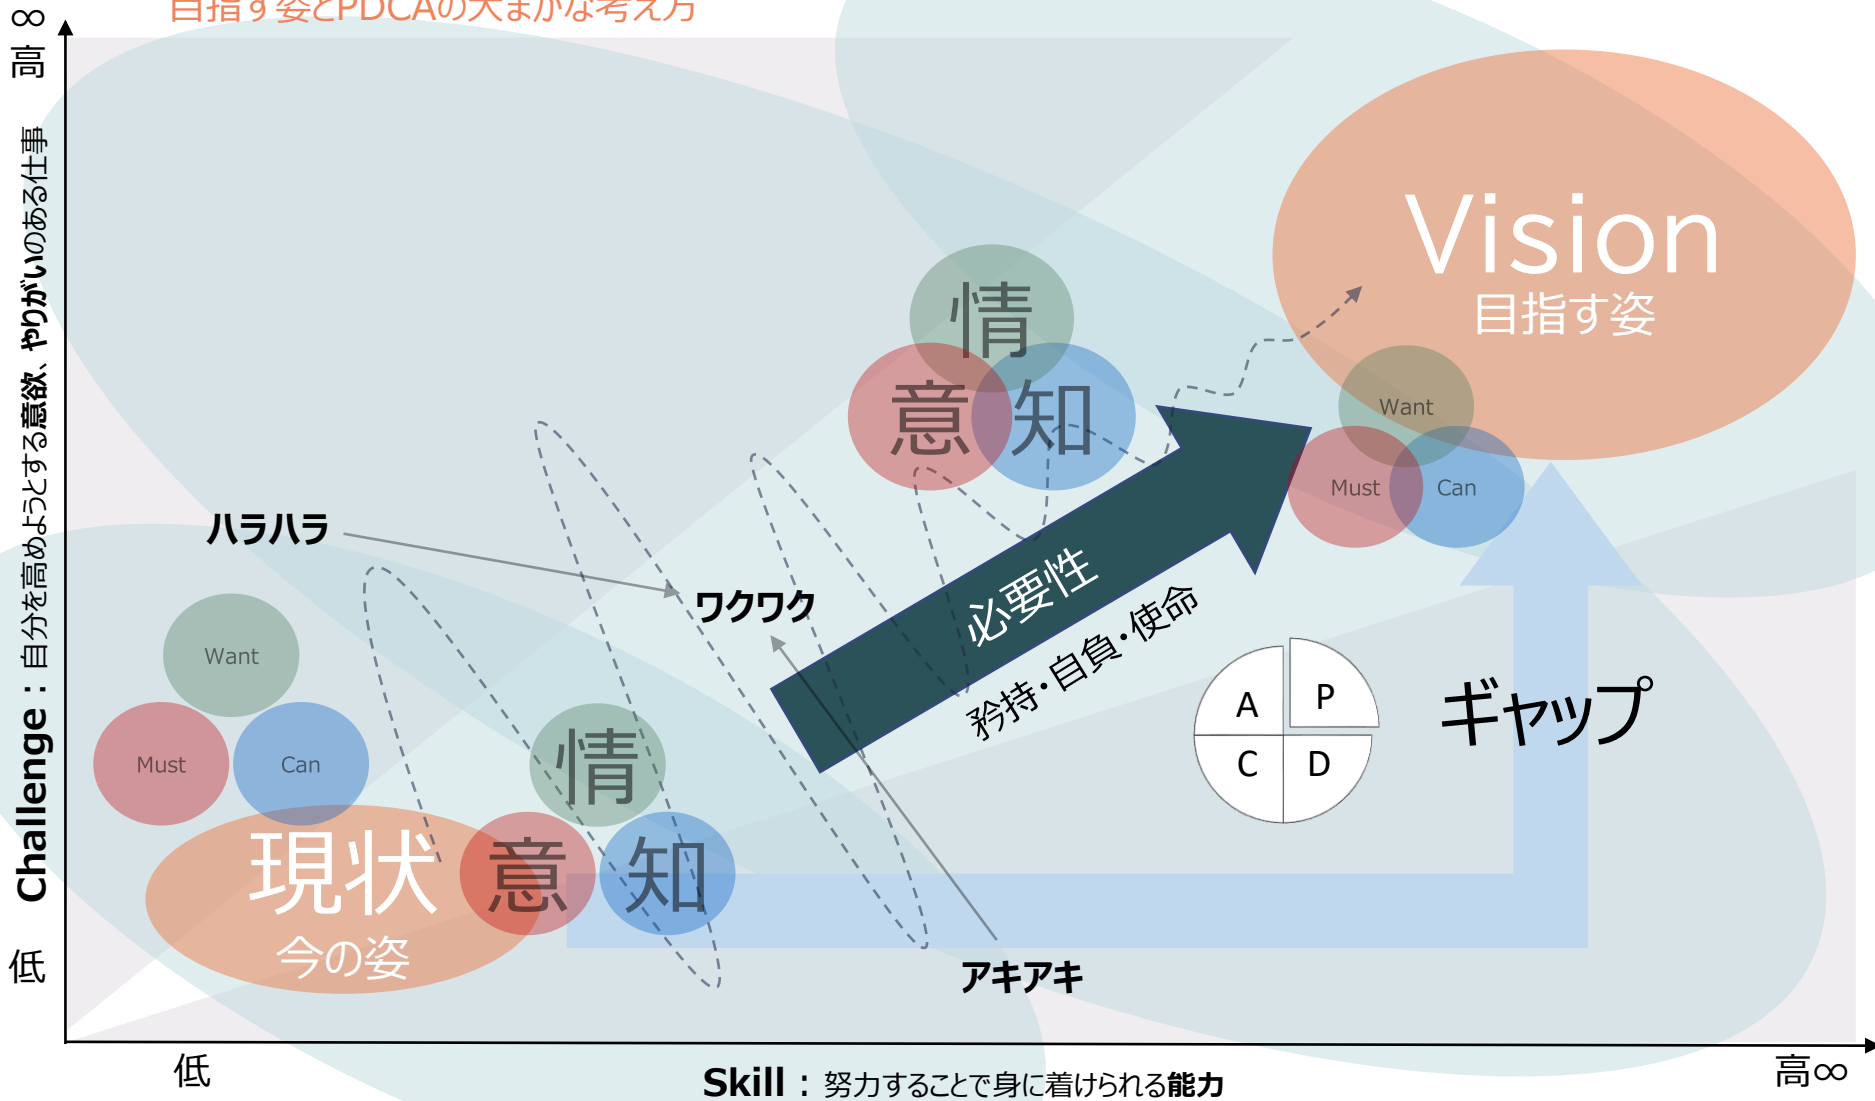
目指す姿とPDCAの大まかな考え方

∞
高

Challenge：自分を高めようとする意欲、やりがいのある仕事

低

Vision
目指す姿

情
意
知

Want
Must
Can

ハラハラ

ワクワク

必要性
矜持・自負・使命

Want
Must
Can

A
P
C
D

ギャップ

情
意
知

現状
今の姿

アキアキ

低

Skill：努力することで身に着けられる能力

高∞